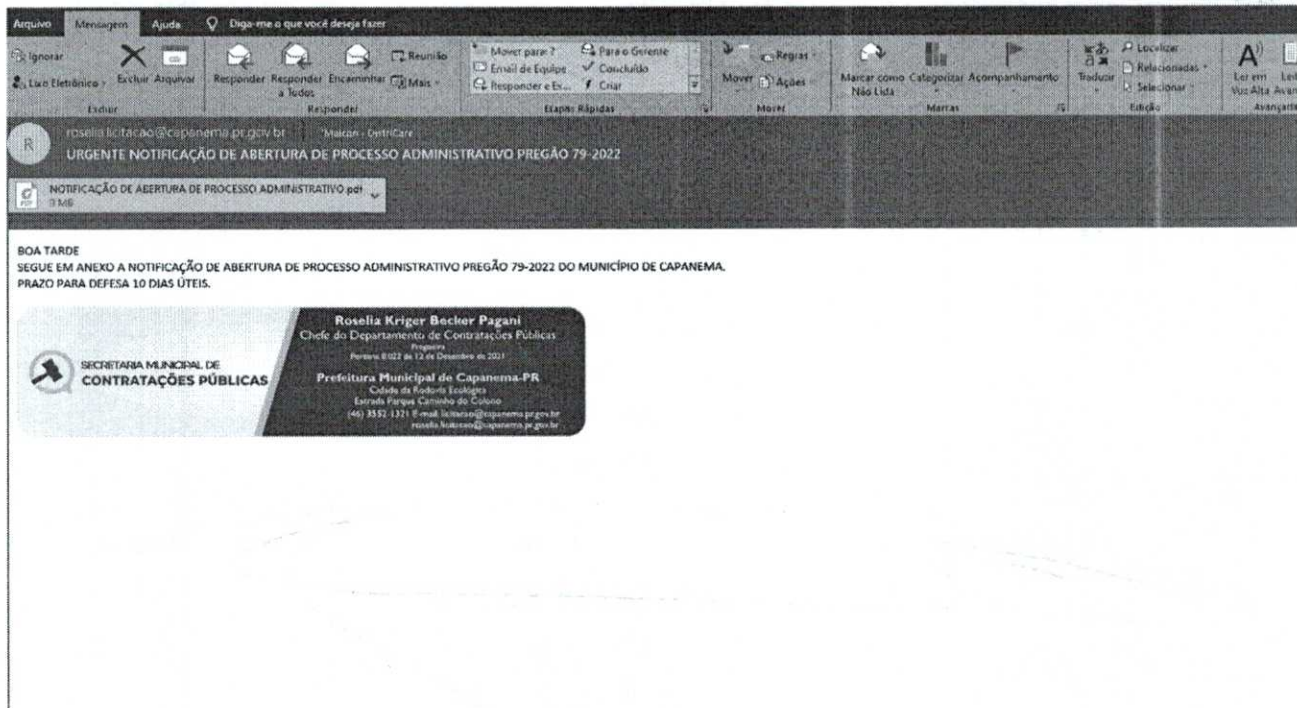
Arquivo Mensagem Ajuda Diga-me o que você deseja fazer

Ignorar
Lixo Eletrônico
Excluir Arquivar
Excluir
Responder Responder a Todos Encaminhar Reunião Mais
Responder
Mover para: ? Email de Equipe Responder e Ex... Para o Gerente Concluído Criar
Etapas Rápidas
Mover Regras Ações
Mover
Marcar como Não Lida Categorizar Acompanhamento
Marcas
Traduzir Localizar Relacionadas Selecionar
Edição
Ler em Voz Alta
Avançado

R roselia.licitacao@capanema.pr.gov.br Marcan - OrtriCare
URGENTE NOTIFICAÇÃO DE ABERTURA DE PROCESSO ADMINISTRATIVO PREGÃO 79-2022

NOTIFICAÇÃO DE ABERTURA DE PROCESSO ADMINISTRATIVO.pdf
3 MB

BOA TARDE
SEGUE EM ANEXO A NOTIFICAÇÃO DE ABERTURA DE PROCESSO ADMINISTRATIVO PREGÃO 79-2022 DO MUNICÍPIO DE CAPANEMA.
PRAZO PARA DEFESA 10 DIAS ÚTEIS.

SECRETARIA MUNICIPAL DE
CONTRATAÇÕES PÚBLICAS

Roselia Kriger Becker Pagani
Chefe do Departamento de Contratações Públicas
Pregoeira
Portaria 8.022 de 12 de Dezembro de 2021
Prefeitura Municipal de Capanema-PR
Cidade da Rodovia Ecológica
Estrada Parque Caminho do Colono
(46) 3552-1321 E-mail: licitacao@capanema.pr.gov.br
roselia.licitacao@capanema.pr.gov.br